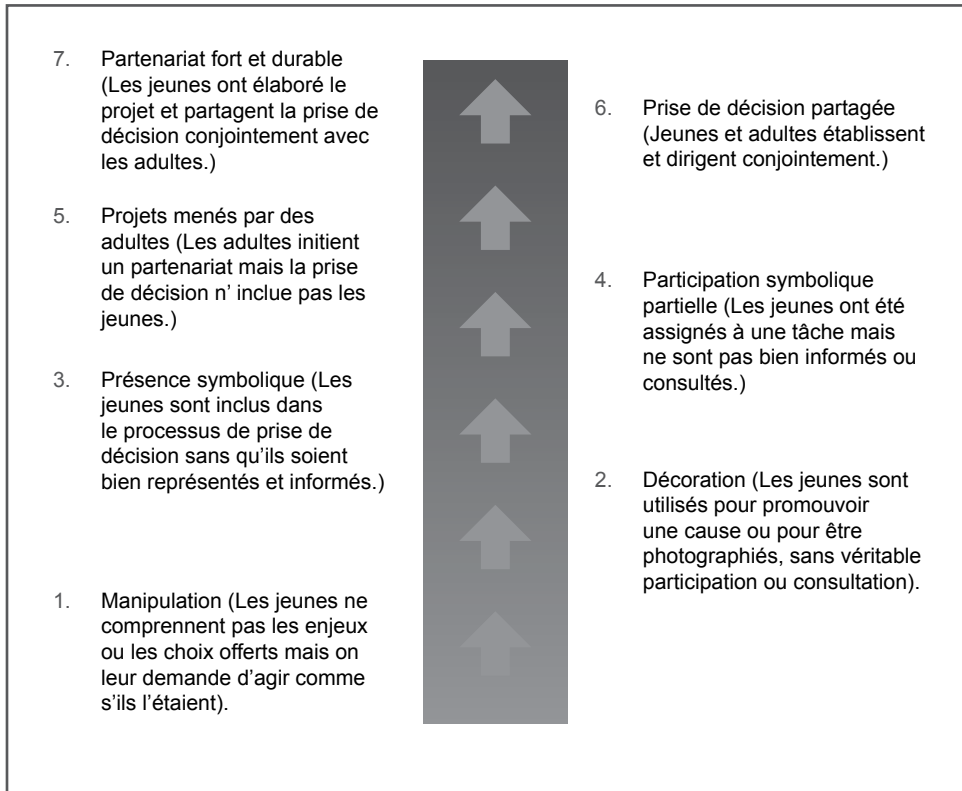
7. Partenariat fort et durable (Les jeunes ont élaboré le projet et partagent la prise de décision conjointement avec les adultes.)

5. Projets menés par des adultes (Les adultes initient un partenariat mais la prise de décision n' inclue pas les jeunes.)

3. Présence symbolique (Les jeunes sont inclus dans le processus de prise de décision sans qu'ils soient bien représentés et informés.)

1. Manipulation (Les jeunes ne comprennent pas les enjeux ou les choix offerts mais on leur demande d'agir comme s'ils l'étaient).

6. Prise de décision partagée (Jeunes et adultes établissent et dirigent conjointement.)

4. Participation symbolique partielle (Les jeunes ont été assignés à une tâche mais ne sont pas bien informés ou consultés.)

2. Décoration (Les jeunes sont utilisés pour promouvoir une cause ou pour être photographiés, sans véritable participation ou consultation).